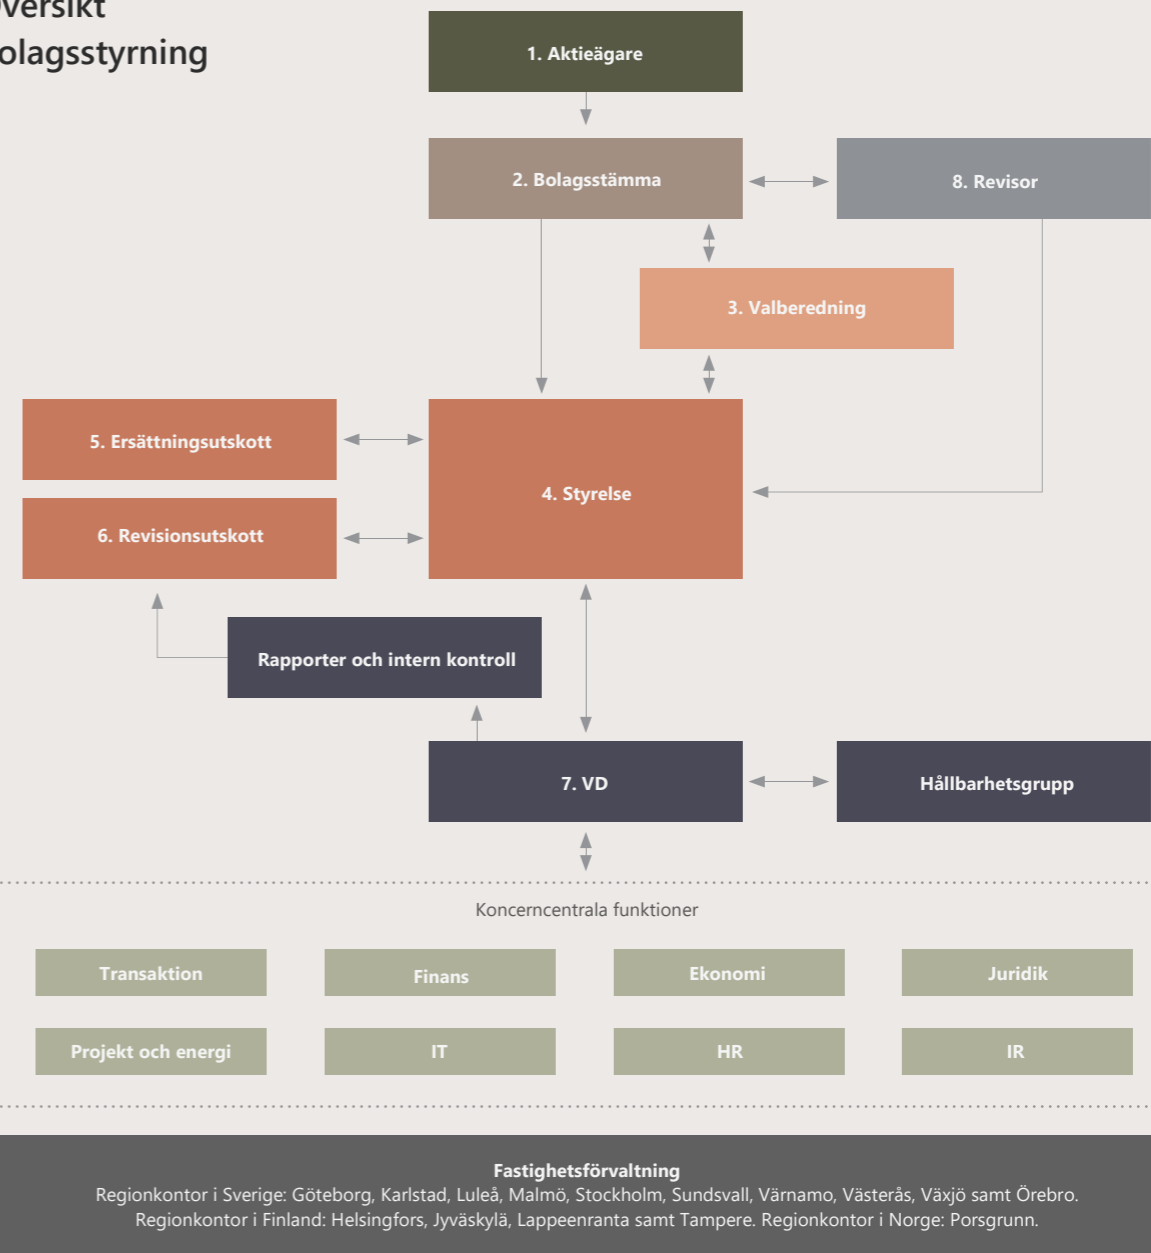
versikt
olagsstyrning

1. Aktieägare

2. Bolagsstämma

8. Revisor

3. Valberedning

5. Ersättningsutskott

6. Revisionsutskott

4. Styrelse

Rapporter och intern kontroll

7. VD

Hållbarhetsgrupp

Koncerncentrala funktioner

Transaktion

Finans

Ekonomi

Juridik

Projekt och energi

IT

HR

IR

Fastighetsförvaltning
Regionkontor i Sverige: Göteborg, Karlstad, Luleå, Malmö, Stockholm, Sundsvall, Värnamo, Västerås, Växjö samt Örebro.
Regionkontor i Finland: Helsingfors, Jyväskylä, Lappeenranta samt Tampere. Regionkontor i Norge: Porsgrunn.